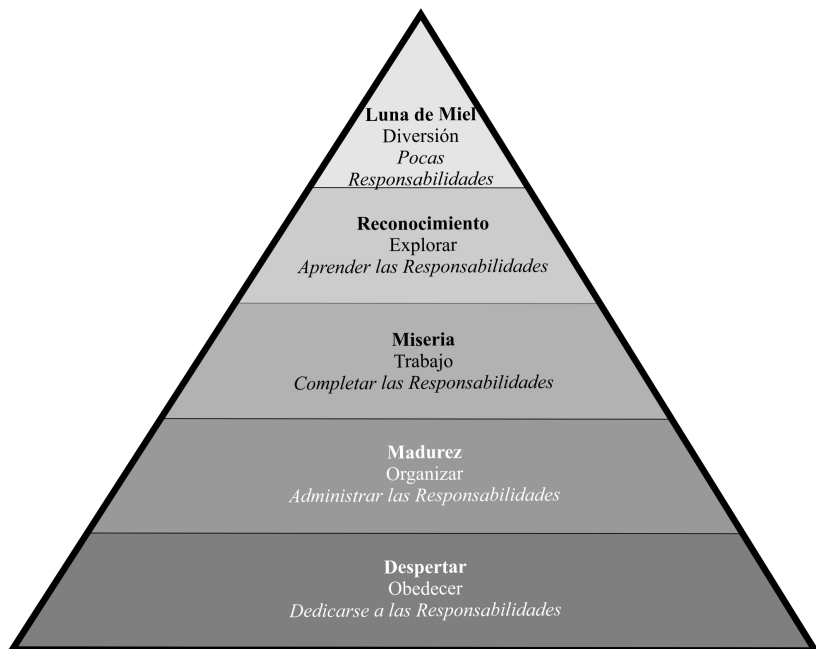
**Luna de Miel**
Diversión
*Pocas Responsabilidades*

**Reconocimiento**
Explorar
*Aprender las Responsabilidades*

**Miseria**
Trabajo
*Completar las Responsabilidades*

**Madurez**
Organizar
*Administrar las Responsabilidades*

**Despertar**
Obedecer
*Dedicarse a las Responsabilidades*